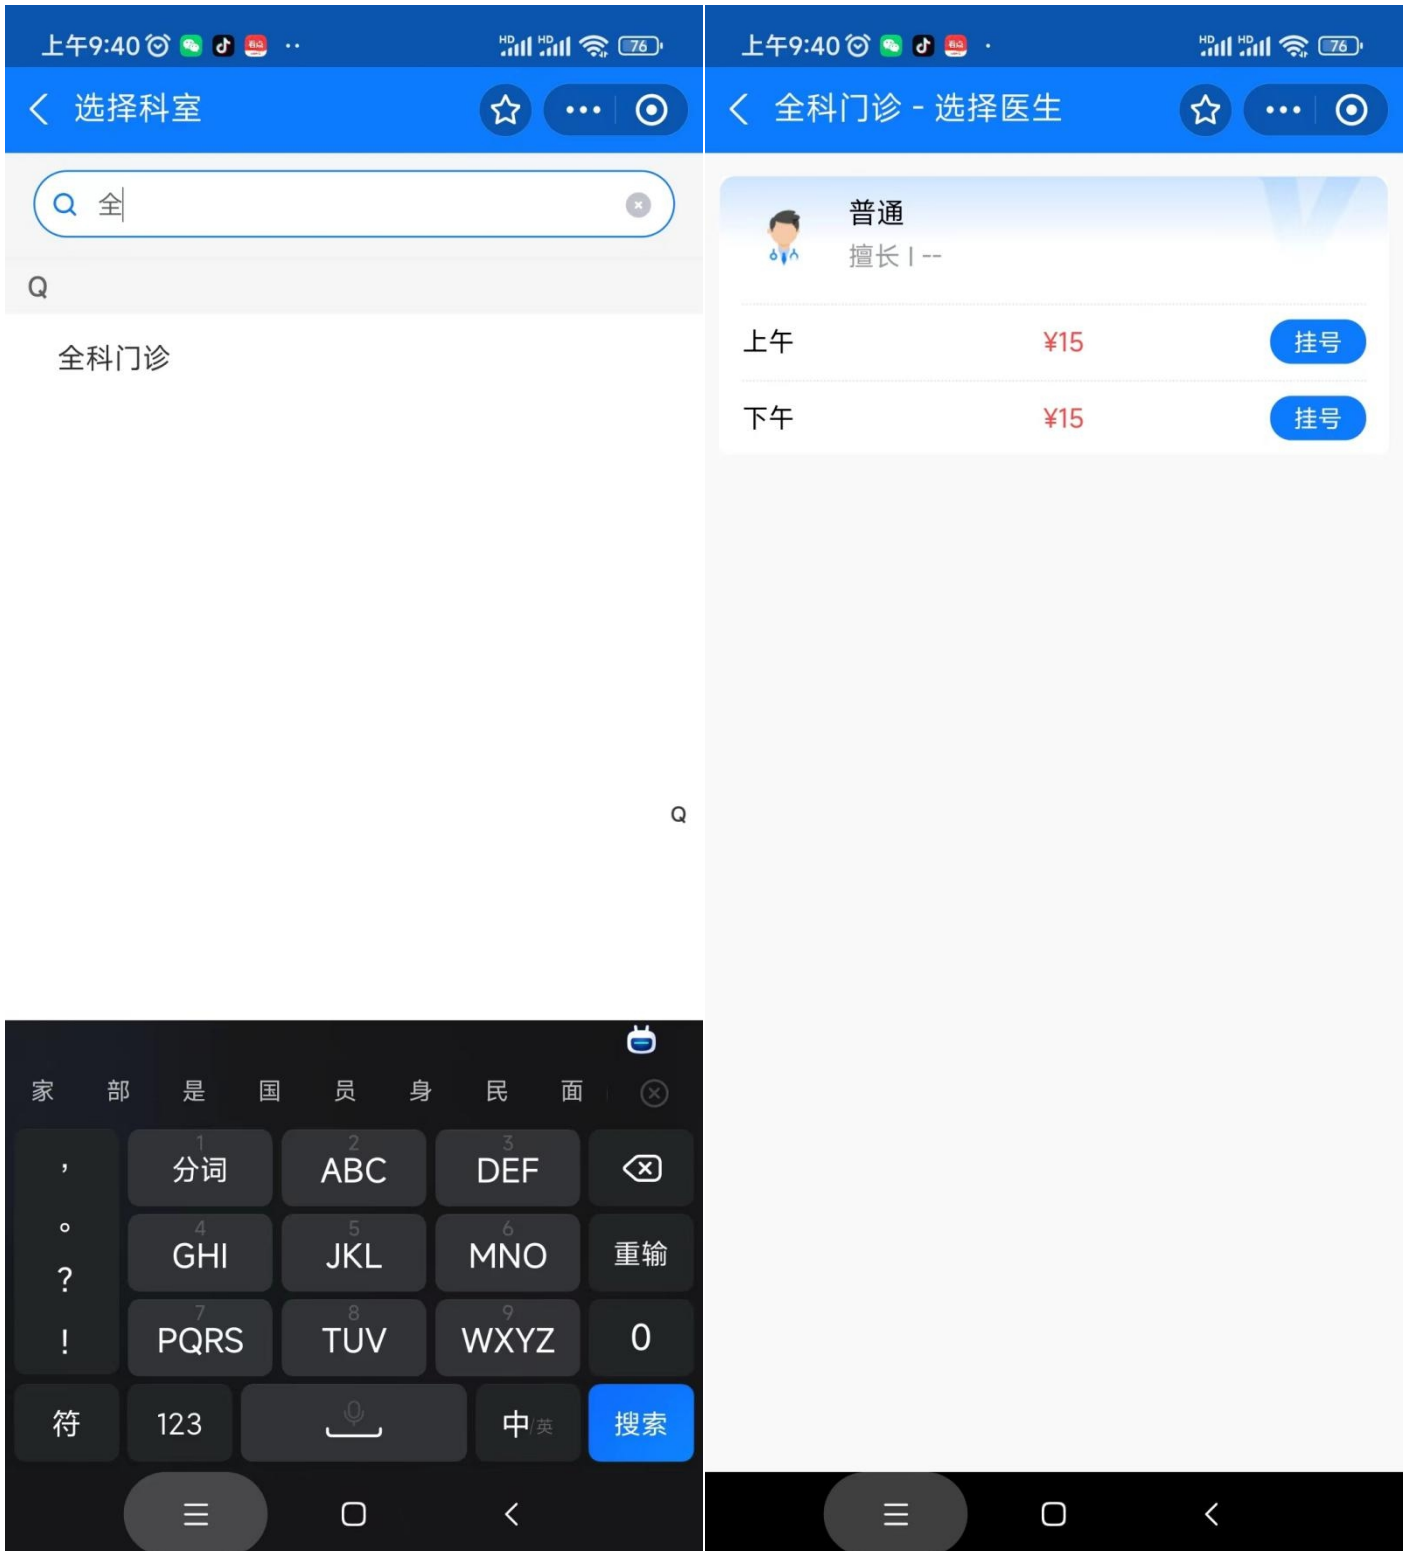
上午9:40 HD HD 76

选择科室

全

Q

全科门诊

Q

家 部 是 国 员 身 民 面

,
。
?
!

1 分词
2 ABC
3 DEF

4 GHI
5 JKL
6 MNO
重输

7 PQRS
8 TUV
9 WXYZ
0

符
123
中英
搜索

上午9:40 HD HD 76

全科门诊 - 选择医生

普通
擅长 | --

上午 ¥15 挂号

下午 ¥15 挂号